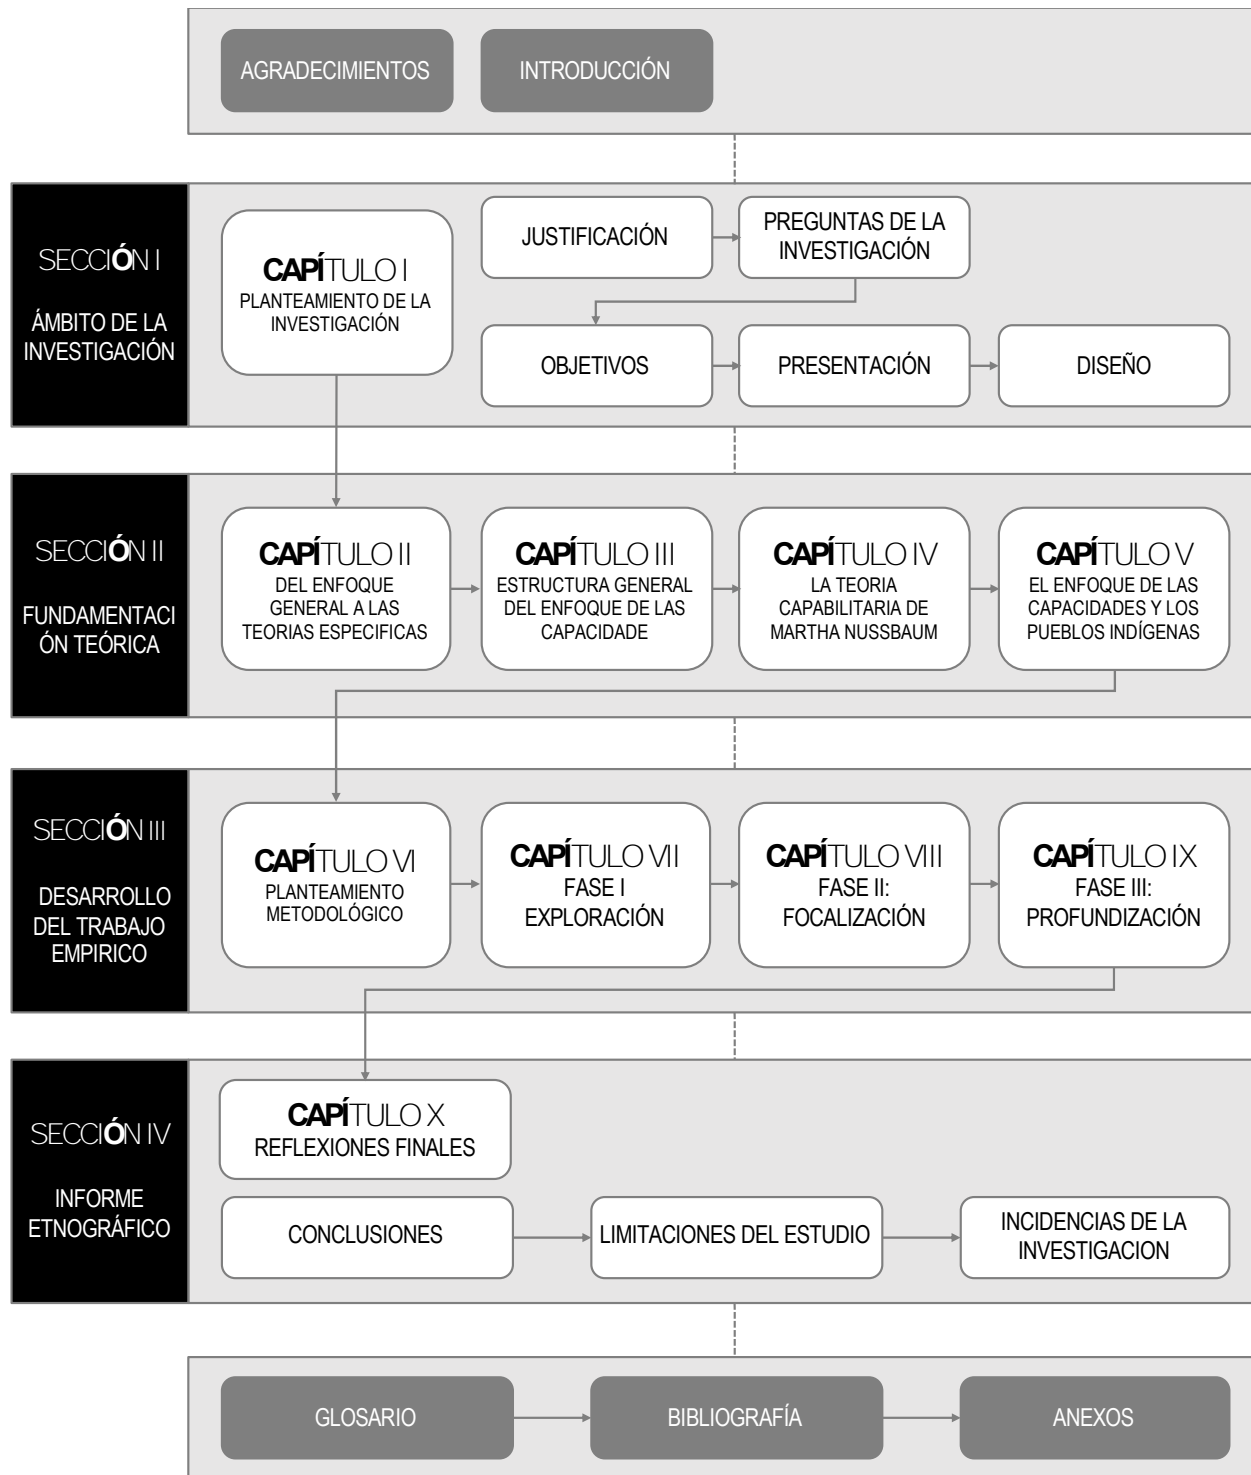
AGRADECIMIENTOS

INTRODUCCIÓN

SECCIÓN I

ÁMBITO DE LA INVESTIGACIÓN

CAPÍTULO I
PLANTEAMIENTO DE LA INVESTIGACIÓN

JUSTIFICACIÓN

PREGUNTAS DE LA INVESTIGACIÓN

OBJETIVOS

PRESENTACIÓN

DISEÑO

SECCIÓN II

FUNDAMENTACIÓN TEÓRICA

CAPÍTULO II
DEL ENFOQUE GENERAL A LAS TEORIAS ESPECIFICAS

CAPÍTULO III
ESTRUCTURA GENERAL DEL ENFOQUE DE LAS CAPACIDADE

CAPÍTULO IV
LA TEORIA CAPABILITARIA DE MARTHA NUSSBAUM

CAPÍTULO V
EL ENFOQUE DE LAS CAPACIDADES Y LOS PUEBLOS INDÍGENAS

SECCIÓN III

DESARROLLO DEL TRABAJO EMPIRICO

CAPÍTULO VI
PLANTEAMIENTO METODOLÓGICO

CAPÍTULO VII
FASE I
EXPLORACIÓN

CAPÍTULO VIII
FASE II:
FOCALIZACIÓN

CAPÍTULO IX
FASE III:
PROFUNDIZACIÓN

SECCIÓN IV

INFORME ETNOGRÁFICO

CAPÍTULO X
REFLEXIONES FINALES

CONCLUSIONES

LIMITACIONES DEL ESTUDIO

INCIDENCIAS DE LA INVESTIGACION

GLOSARIO

BIBLIOGRAFÍA

ANEXOS